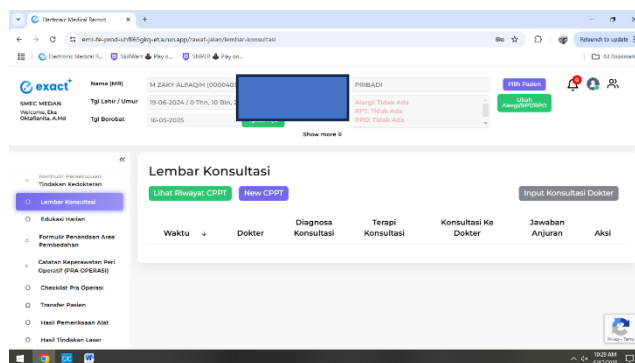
Electronic Medical Record ×

emr-fe-prod-uhf665gkq-el.a.run.app/rawat-jalan/lembar-konsultasi

Relaunch to update

Electronic Medical R... SiliWarr Pay o... SNPDI Pay on...

All Bookmarks

exact+

SMEC MEDAN

Welcome, Eka Oktaflarita, A.Md

Nama (MR) M ZAKY ALFAQIH (0000401

Tgl Lahir / Umur 19-06-2024 / 0 Thn, 10 Bln, 2

Tgl Berobat 16-05-2025

PRIBADI

Alergi: Tidak Ada

RPT: Tidak Ada

RPO: Tidak Ada

Pilih Pasien

Ubah Alergi/RPT/RPO

0

Show more

«

Formulir Persetujuan Tindakan Kedokteran

Lembar Konsultasi

Edukasi Harian

Formulir Penandaan Area Pembedahan

Catatan Keperawatan Peri Operatif (PRA OPERASI)

Checklist Pra Operasi

Transfer Pasien

Hasil Pemeriksaan Alat

Hasil Tindakan Laser

Lembar Konsultasi

Lihat Riwayat CPPT

New CPPT

Input Konsultasi Dokter

| Waktu ↓ | Dokter | Diagnosa Konsultasi | Terapi Konsultasi | Konsultasi Ke Dokter | Jawaban Anjuran | Aksi |
|---|---|---|---|---|---|---|

Privacy - Terms

10:29 AM